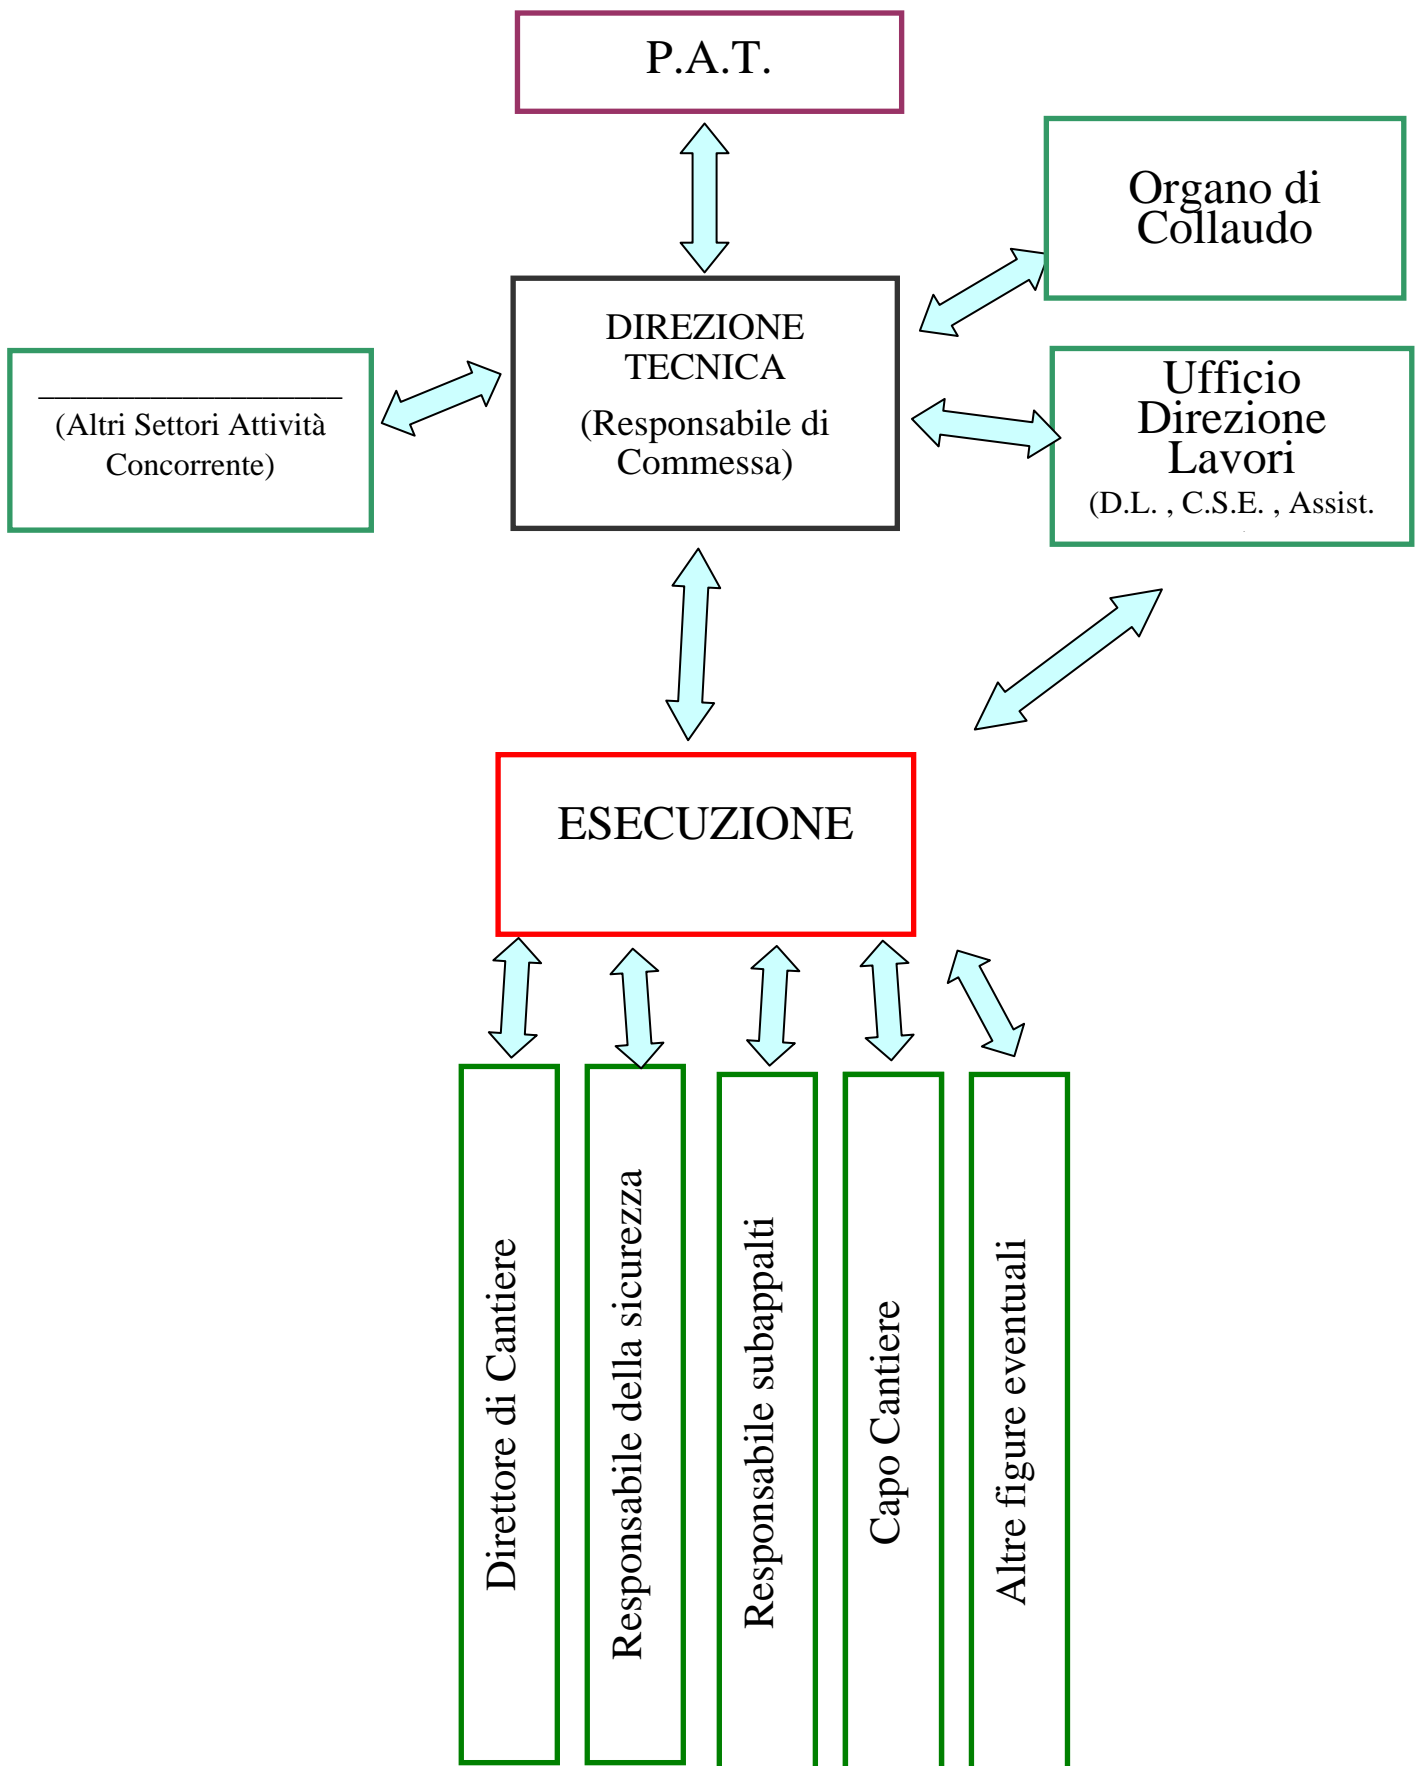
P.A.T.

Organo di Collaudo

DIREZIONE TECNICA

(Responsabile di Commessa)

__________________

(Altri Settori Attività Concorrente)

Ufficio Direzione Lavori

(D.L. , C.S.E. , Assist.

ESECUZIONE

Direttore di Cantiere

Responsabile della sicurezza

Responsabile subappalti

Capo Cantiere

Altre figure eventuali